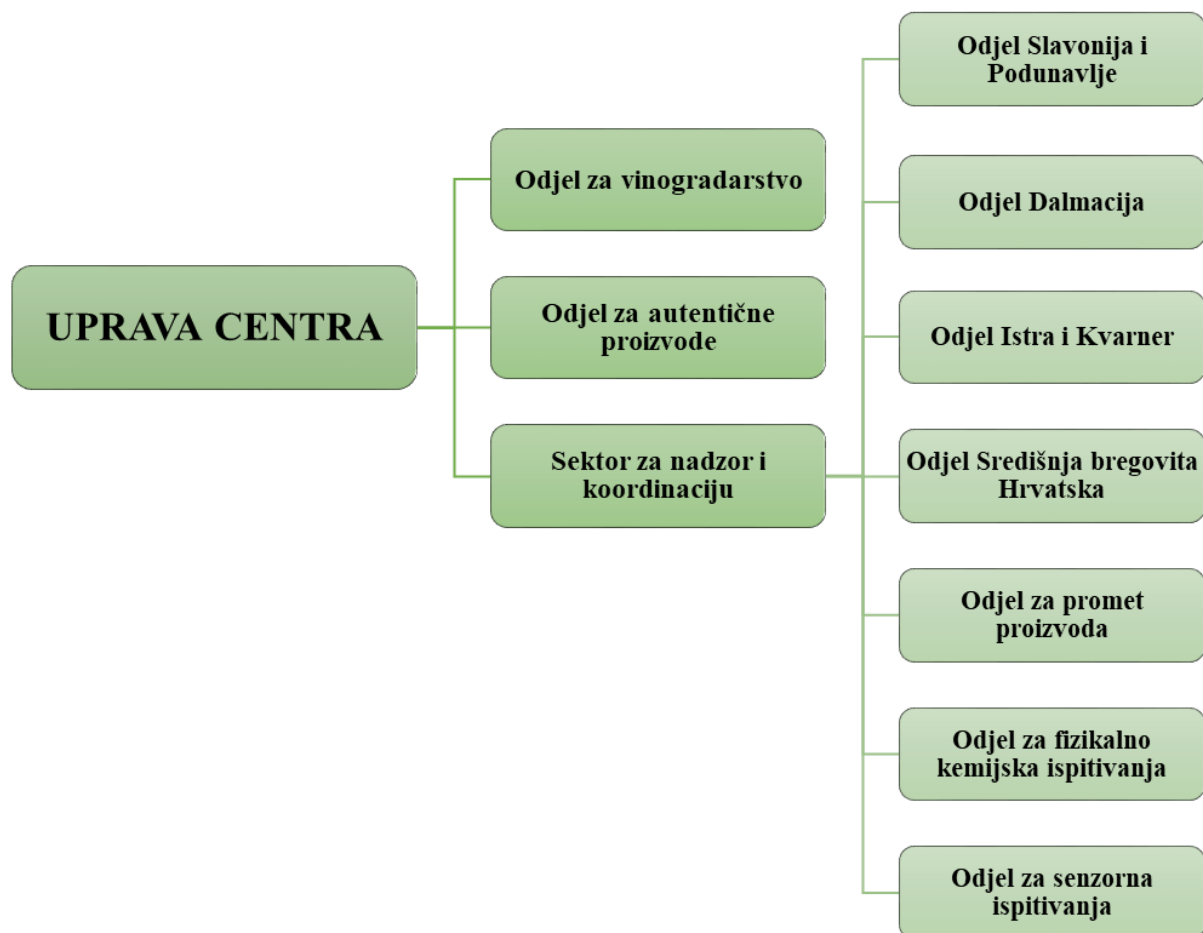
UPRAVA CENTRA

Odjel za vinogradarstvo

Odjel za autentične proizvode

Sektor za nadzor i koordinaciju

Odjel Slavonija i Podunavlje

Odjel Dalmacija

Odjel Istra i Kvarner

Odjel Središnja bregovita Hrvatska

Odjel za promet proizvoda

Odjel za fizikalno kemijska ispitivanja

Odjel za senzorna ispitivanja